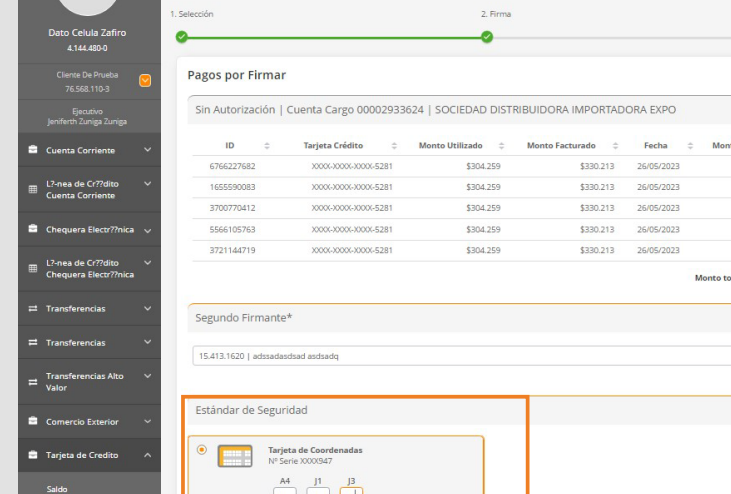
Dato Celula Zafiro
4.144.480-0

Cliente De Prueba
76.568.110-3

Ejecutivo
Jeniferth Zuniga Zuniga

Cuenta Corriente

L?-nea de Cr??dito Cuenta Corriente

Chequera Electr??nica

L?-nea de Cr??dito Chequera Electr??nica

Transferencias

Transferencias

Transferencias Alto Valor

Comercio Exterior

Tarjeta de Credito

Saldo

1. Selección

2. Firma

Pagos por Firmar

Sin Autorización | Cuenta Cargo 00002933624 | SOCIEDAD DISTRIBUIDORA IMPORTADORA EXPO

| ID | Tarjeta Crédito | Monto Utilizado | Monto Facturado | Fecha | Mon |
|---|---|---|---|---|---|
| 6766227682 | XXXX-XXXX-XXXX-5281 | $304.259 | $330.213 | 26/05/2023 | |
| 1655590083 | XXXX-XXXX-XXXX-5281 | $304.259 | $330.213 | 26/05/2023 | |
| 3700770412 | XXXX-XXXX-XXXX-5281 | $304.259 | $330.213 | 26/05/2023 | |
| 5566105763 | XXXX-XXXX-XXXX-5281 | $304.259 | $330.213 | 26/05/2023 | |
| 3721144719 | XXXX-XXXX-XXXX-5281 | $304.259 | $330.213 | 26/05/2023 | |

Monto to

Segundo Firmante*

15.413.1620 | adssadasdsad asdsadq

Estándar de Seguridad

Tarjeta de Coordenadas
Nº Serie XXXX947

A4 J1 J3